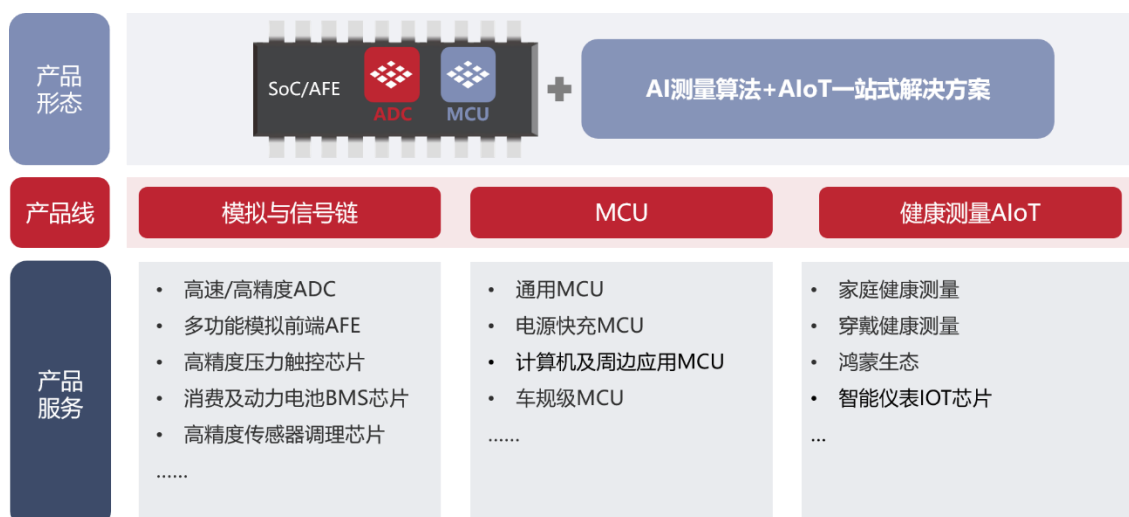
产品形态

SoC/AFE ADC MCU

AI测量算法+AIoT一站式解决方案

产品线

模拟与信号链

MCU

健康测量AIoT

产品服务

• 高速/高精度ADC
• 多功能模拟前端AFE
• 高精度压力触控芯片
• 消费及动力电池BMS芯片
• 高精度传感器调理芯片
……

• 通用MCU
• 电源快充MCU
• 计算机及周边应用MCU
• 车规级MCU
……

• 家庭健康测量
• 穿戴健康测量
• 鸿蒙生态
• 智能仪表IOT芯片
...